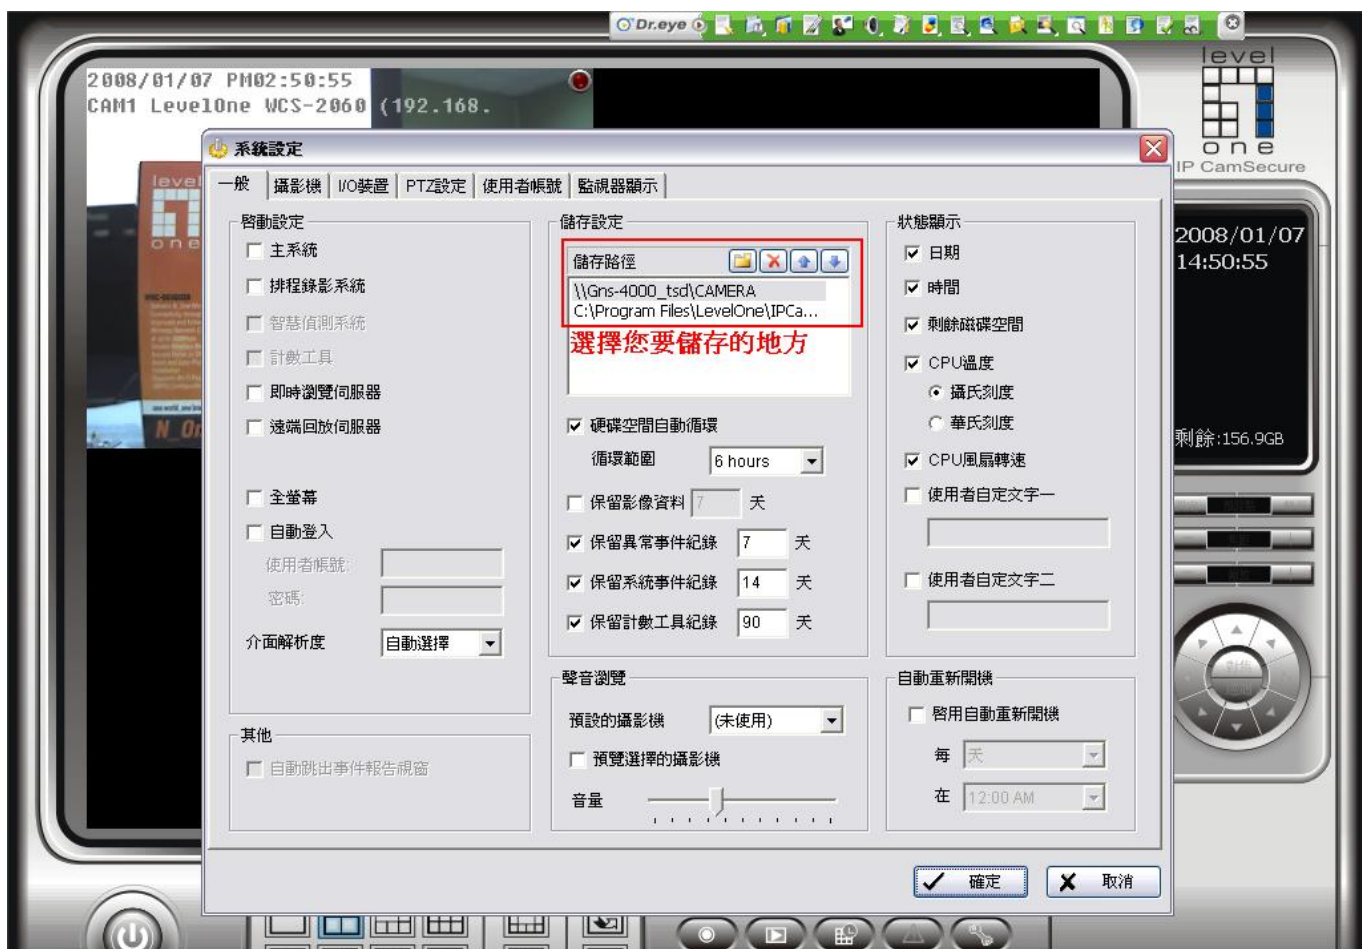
Dr.eye

2008/01/07 PM02:50:55
CAM1 LevelOne WCS-2060 (192.168.

level one
IP CamSecure

2008/01/07
14:50:55

剩餘:156.9GB

系統設定

一般 | 攝影機 | I/O裝置 | PTZ設定 | 使用者帳號 | 監視器顯示

啟動設定
主系統
排程錄影系統
智慧偵測系統
計數工具
即時瀏覽伺服器
遠端回放伺服器

全螢幕
自動登入
使用者帳號:
密碼:
介面解析度 自動選擇

其他
自動跳出事件報告視窗

儲存設定
儲存路徑
\\Gns-4000_tsd\CAMERA
C:\Program Files\LevelOne\IPCa...
選擇您要儲存的地方

硬碟空間自動循環
循環範圍 6 hours
保留影像資料 7 天
保留異常事件紀錄 7 天
保留系統事件紀錄 14 天
保留計數工具紀錄 90 天

聲音瀏覽
預設的攝影機 (未使用)
預覽選擇的攝影機
音量

狀態顯示
日期
時間
剩餘磁碟空間
CPU溫度
攝氏刻度
華氏刻度
CPU風扇轉速
使用者自定文字一
使用者自定文字二

自動重新開機
啟用自動重新開機
每 天
在 12:00 AM

確定
取消